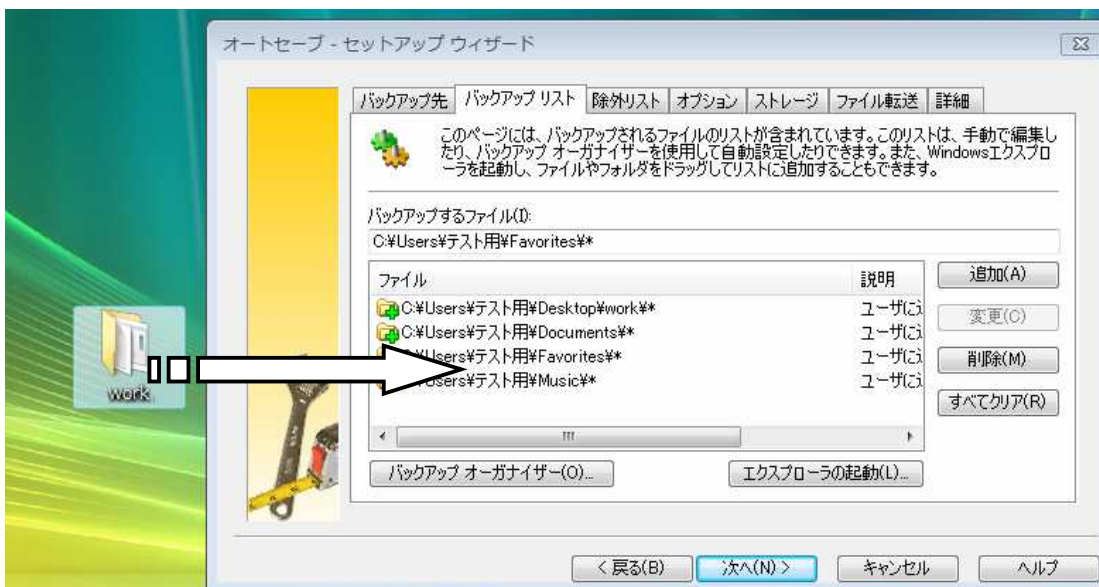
オートセーブ - セットアップ ウィザード

バックアップ先 | バックアップ リスト | 除外リスト | オプション | ストレージ | ファイル転送 | 詳細

このページには、バックアップされるファイルのリストが含まれています。このリストは、手動で編集したり、バックアップ オーガナイザーを使用して自動設定したりできます。また、Windowsエクスプローラを起動し、ファイルやフォルダをドラッグしてリストに追加することもできます。

バックアップするファイル(I):

C:¥Users¥テスト用¥Favorites¥*

| ファイル | 説明 |
|---|---|
| C:¥Users¥テスト用¥Desktop¥work¥* | ユーザに |
| C:¥Users¥テスト用¥Documents¥* | ユーザに |
| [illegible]Users¥テスト用¥Favorites¥* | ユーザに |
| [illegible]Users¥テスト用¥Music¥* | ユーザに |

追加(A)
変更(C)
削除(M)
すべてクリア(R)

バックアップ オーガナイザー(O)...
エクスプローラの起動(L)...

work

< 戻る(B)
次へ(N) >
キャンセル
ヘルプ